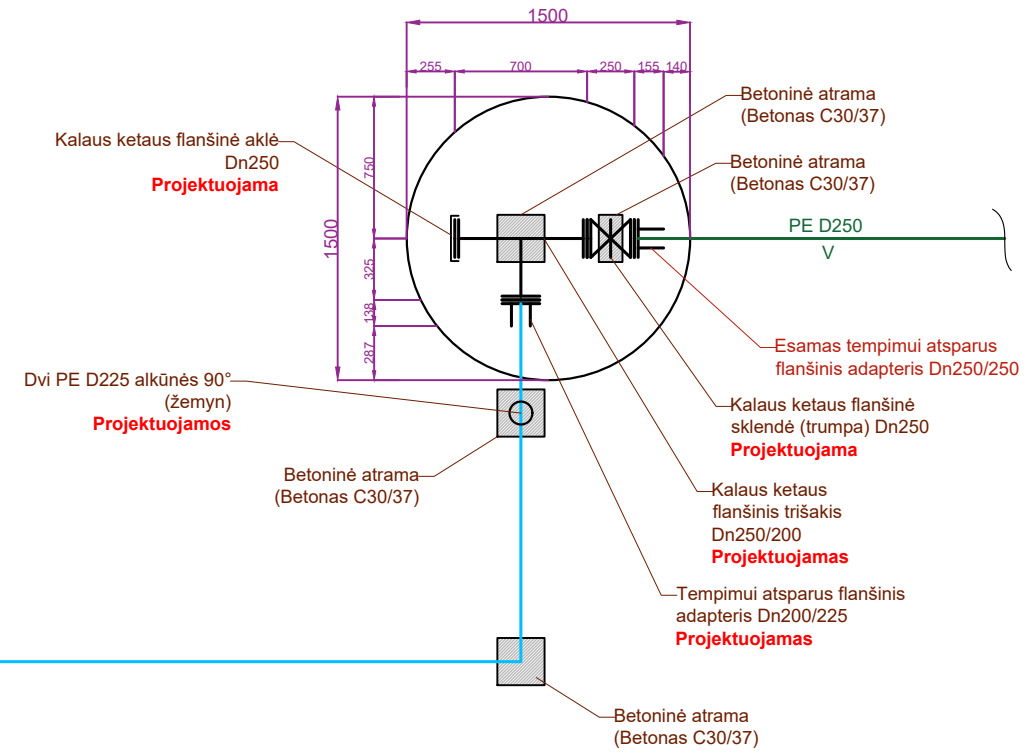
1500
255
700
250
155
140

1500
750
325
138
287

Kalaus ketaus flanšinė aklė
Dn250
Projektuojama

Betoninė atrama
(Betonas C30/37)

Betoninė atrama
(Betonas C30/37)

PE D250
V

Esamas tempimui atsparus
flanšinis adapteris Dn250/250

Dvi PE D225 alkūnės 90°
(žemyn)
Projektuojamos

Kalaus ketaus flanšinė
sklendė (trumpa) Dn250
Projektuojama

Betoninė atrama
(Betonas C30/37)

Kalaus ketaus
flanšinis trišakis
Dn250/200
Projektuojamas

Tempimui atsparus flanšinis
adapteris Dn200/225
Projektuojamas

Betoninė atrama
(Betonas C30/37)